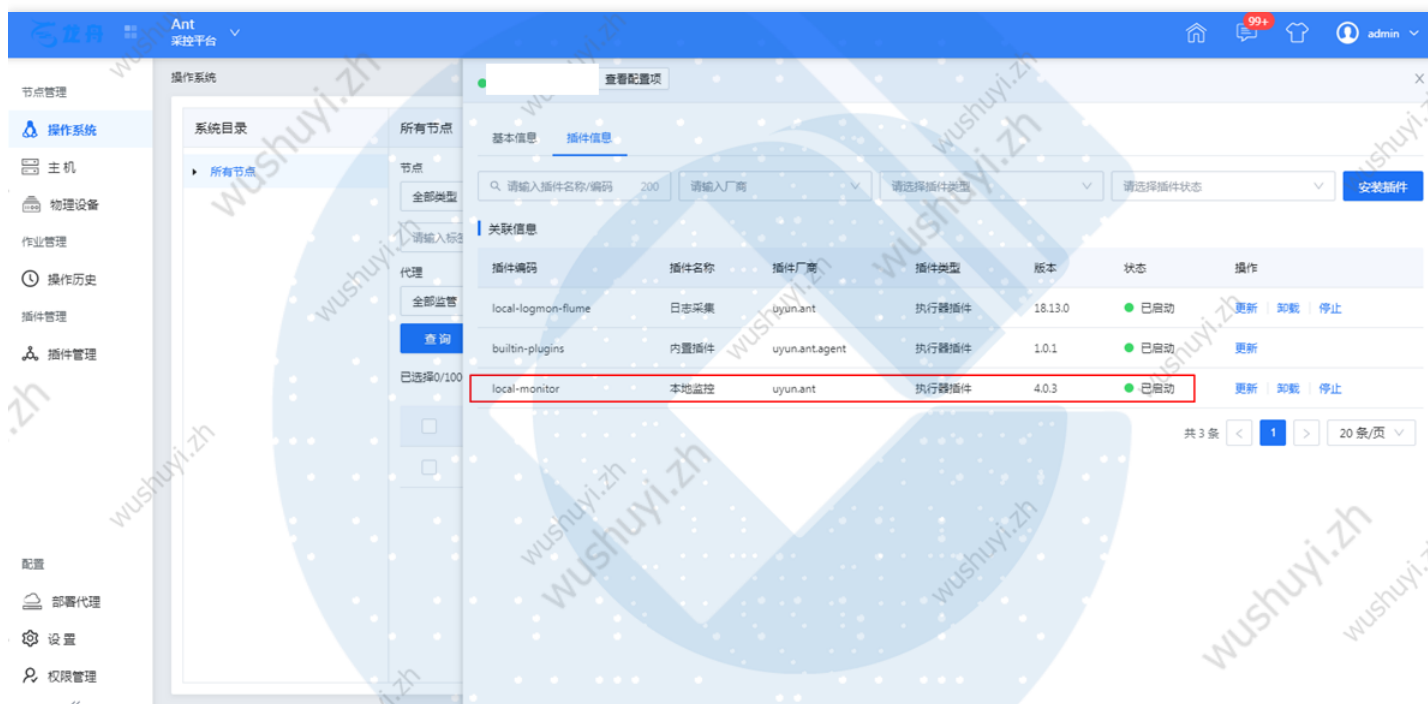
优维 Ant 采控平台

99+ admin

节点管理
操作系统
主机
物理设备
作业管理
操作历史
插件管理
插件管理

配置
部署代理
设置
权限管理

操作系统

系统目录
所有节点

所有节点
节点
全部类型
请输入标:
代理
全部监管
查 询
已选择0/100

查看配置项

基本信息 插件信息

请输入插件名称/编码 200
请输入厂商
请选择插件类型
请选择插件状态
安装插件

关联信息

| 插件编码 | 插件名称 | 插件厂商 | 插件类型 | 版本 | 状态 | 操作 |
|---|---|---|---|---|---|---|
| local-logmon-flume | 日志采集 | uyun.ant | 执行器插件 | 18.13.0 | 已启动 | 更新 \| 卸载 \| 停止 |
| builtin-plugins | 内置插件 | uyun.ant.agent | 执行器插件 | 1.0.1 | 已启动 | 更新 |
| local-monitor | 本地监控 | uyun.ant | 执行器插件 | 4.0.3 | 已启动 | 更新 \| 卸载 \| 停止 |

共 3 条 < 1 > 20 条/页

wushuyi.zh